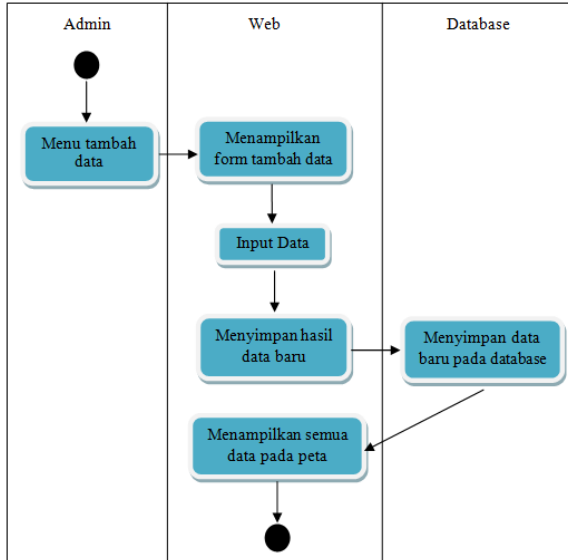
| Admin | Web | Database |
|---|---|---|
| Menu tambah data | Menampilkan form tambah data | |
| | Input Data | |
| | Menyimpan hasil data baru | Menyimpan data baru pada database |
| | Menampilkan semua data pada peta | |